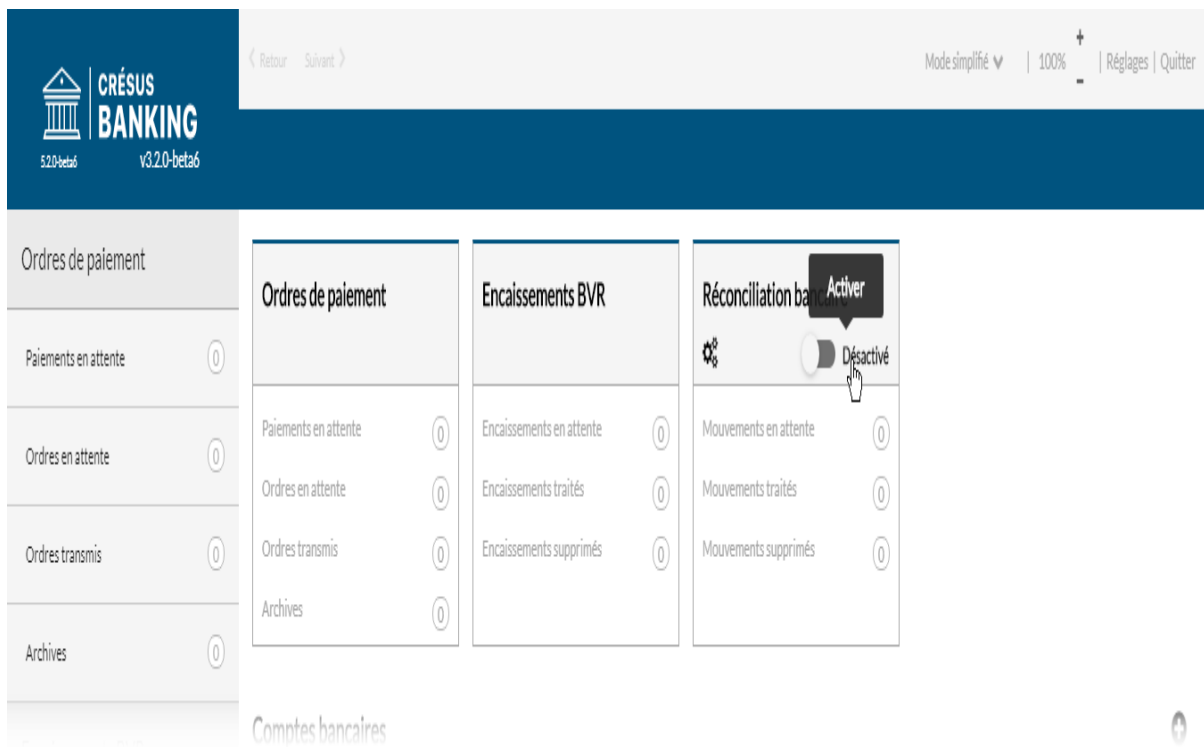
CRÉSUS
BANKING
5.2.0-beta6 v3.2.0-beta6

‹ Retour Suivant ›

Mode simplifié ∨ | 100% + - | Réglages | Quitter

Ordres de paiement

Paiements en attente 0

Ordres en attente 0

Ordres transmis 0

Archives 0

Ordres de paiement

Paiements en attente 0
Ordres en attente 0
Ordres transmis 0
Archives 0

Encaissements BVR

Encaissements en attente 0
Encaissements traités 0
Encaissements supprimés 0

Réconciliation banc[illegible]

Activer

Désactivé

Mouvements en attente 0
Mouvements traités 0
Mouvements supprimés 0

Comptes bancaires